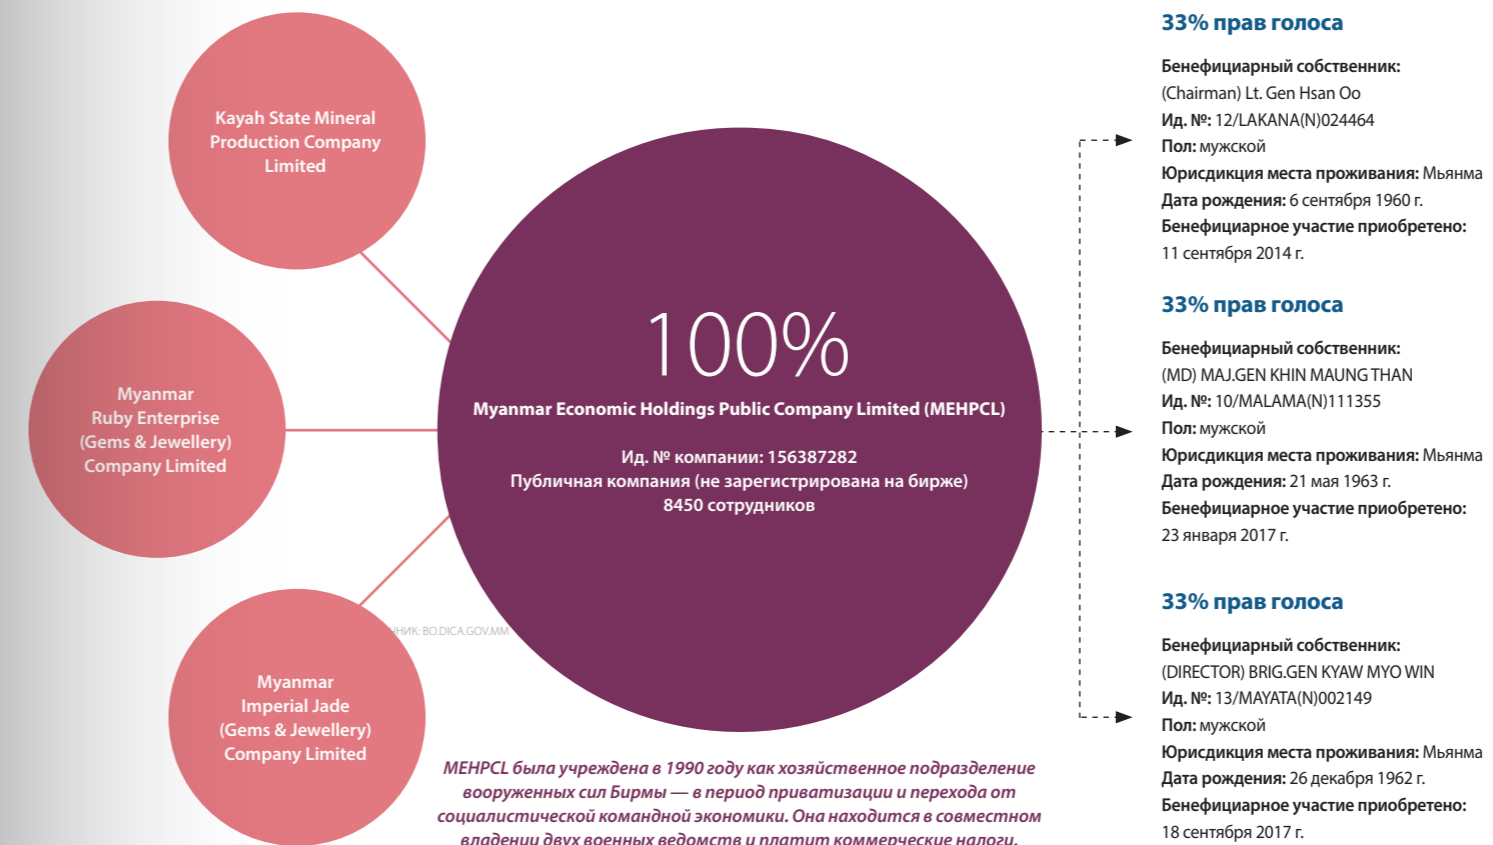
Kayah State Mineral Production Company Limited

Myanmar Ruby Enterprise (Gems & Jewellery) Company Limited

Myanmar Imperial Jade (Gems & Jewellery) Company Limited

НИК: BO.DICA.GOV.MM

100%

Myanmar Economic Holdings Public Company Limited (MEHPCL)

Ид. № компании: 156387282
Публичная компания (не зарегистрирована на бирже)
8450 сотрудников

MEHPCL была учреждена в 1990 году как хозяйственное подразделение вооруженных сил Бирмы — в период приватизации и перехода от социалистической командной экономики. Она находится в совместном владении двух военных ведомств и платит коммерческие налоги.

33% прав голоса

Бенефициарный собственник:
(Chairman) Lt. Gen Hsan Oo
Ид. №: 12/LAKANA(N)024464
Пол: мужской
Юрисдикция места проживания: Мьянма
Дата рождения: 6 сентября 1960 г.
Бенефициарное участие приобретено:
11 сентября 2014 г.

33% прав голоса

Бенефициарный собственник:
(MD) MAJ.GEN KHIN MAUNG THAN
Ид. №: 10/MALAMA(N)111355
Пол: мужской
Юрисдикция места проживания: Мьянма
Дата рождения: 21 мая 1963 г.
Бенефициарное участие приобретено:
23 января 2017 г.

33% прав голоса

Бенефициарный собственник:
(DIRECTOR) BRIG.GEN KYAW MYO WIN
Ид. №: 13/MAYATA(N)002149
Пол: мужской
Юрисдикция места проживания: Мьянма
Дата рождения: 26 декабря 1962 г.
Бенефициарное участие приобретено:
18 сентября 2017 г.